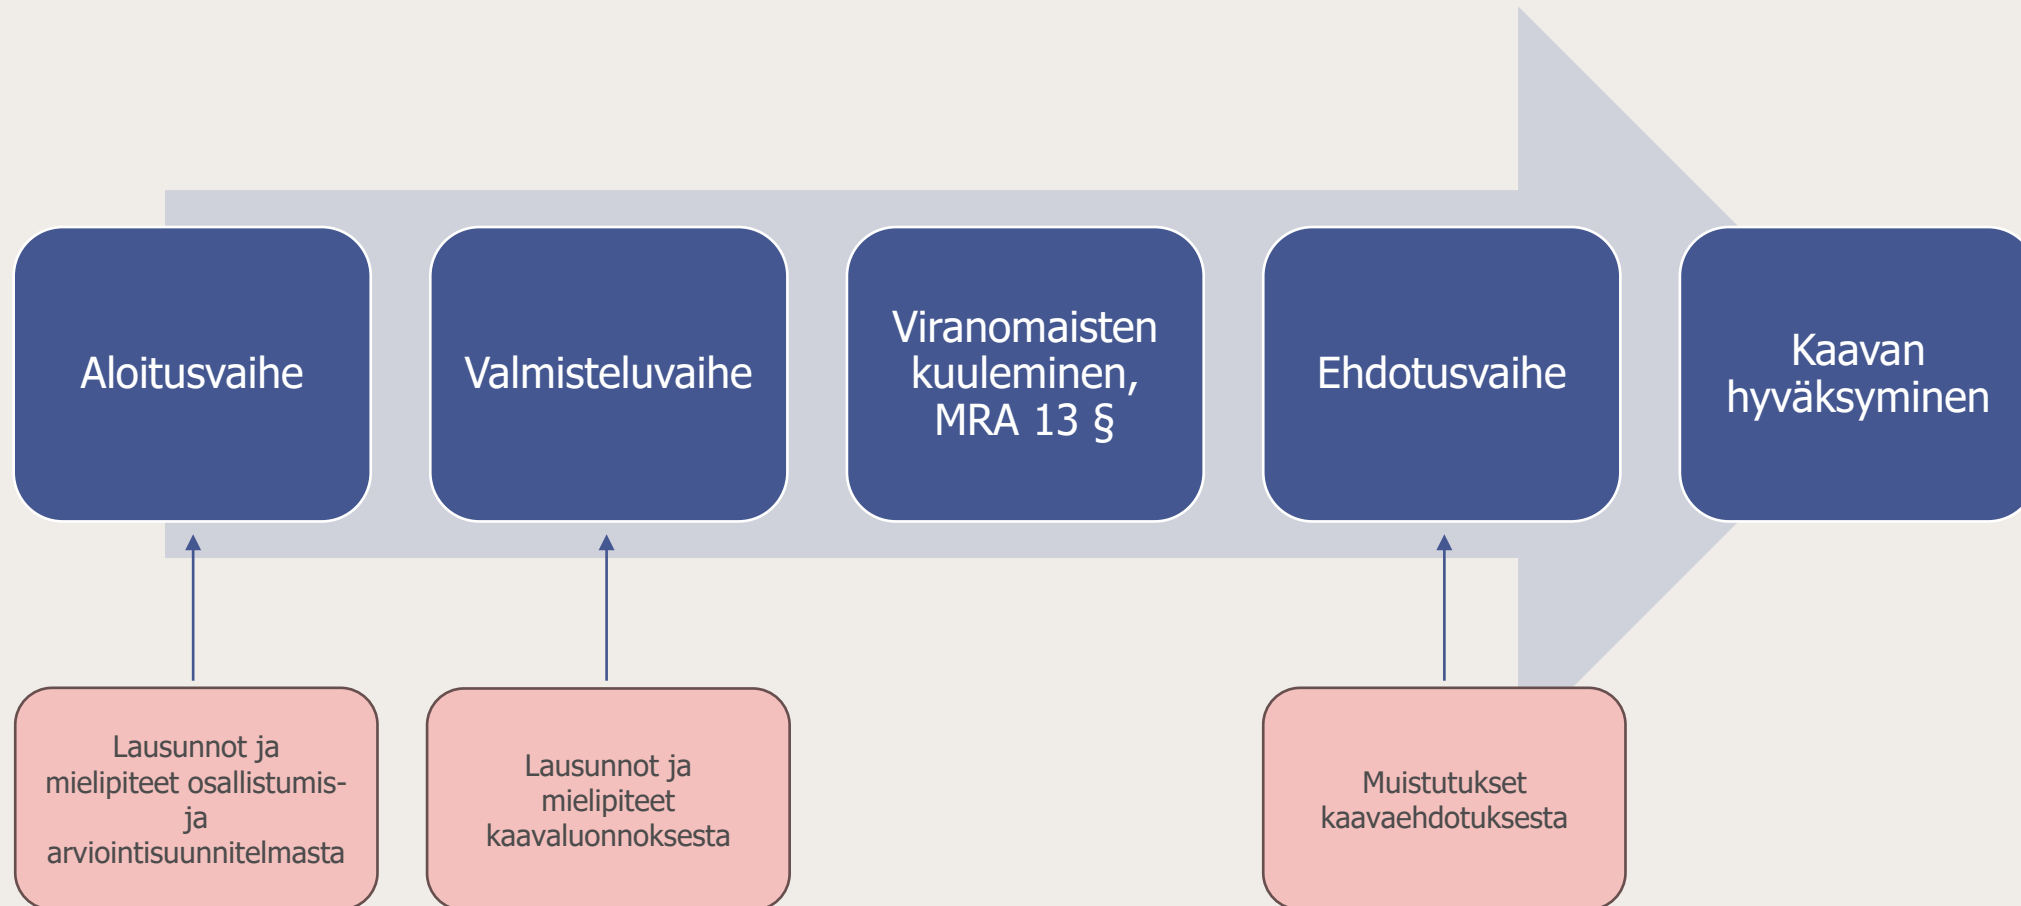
Aloitusvaihe

Valmisteluvaihe

Viranomaisten kuuleminen, MRA 13 §

Ehdotusvaihe

Kaavan hyväksyminen

Lausunnot ja mielipiteet osallistumis- ja arviointisuunnitelmasta

Lausunnot ja mielipiteet kaavaluonnoksesta

Muistutukset kaavaehdotuksesta